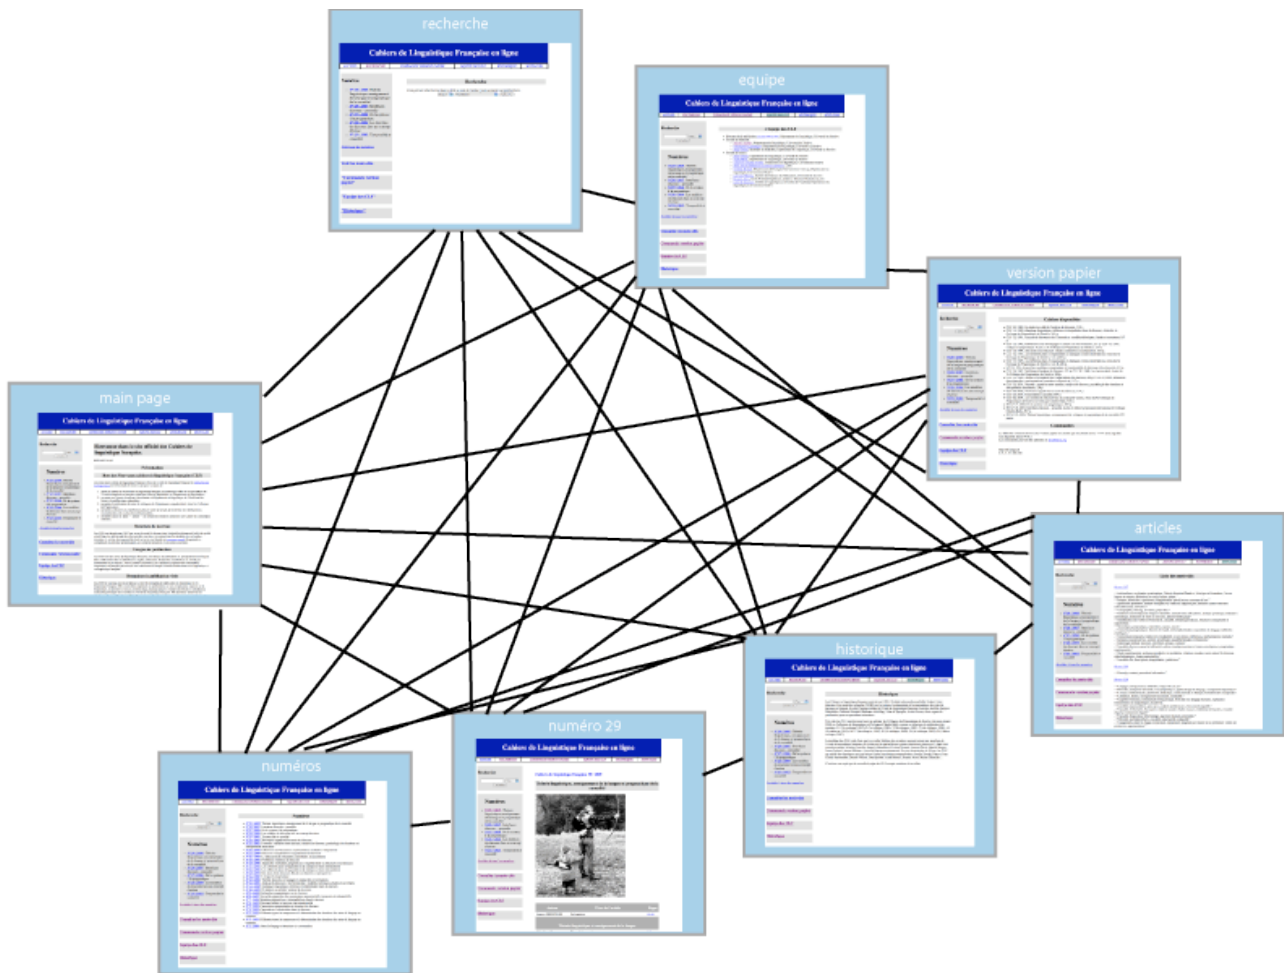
recherche

Cahiers de Linguistique Française en ligne

equipe

Cahiers de Linguistique Française en ligne

version papier

Cahiers de Linguistique Française en ligne

main page

Cahiers de Linguistique Française en ligne

articles

Cahiers de Linguistique Française en ligne

historique

Cahiers de Linguistique Française en ligne

numéro 29

Cahiers de Linguistique Française en ligne

numéros

Cahiers de Linguistique Française en ligne